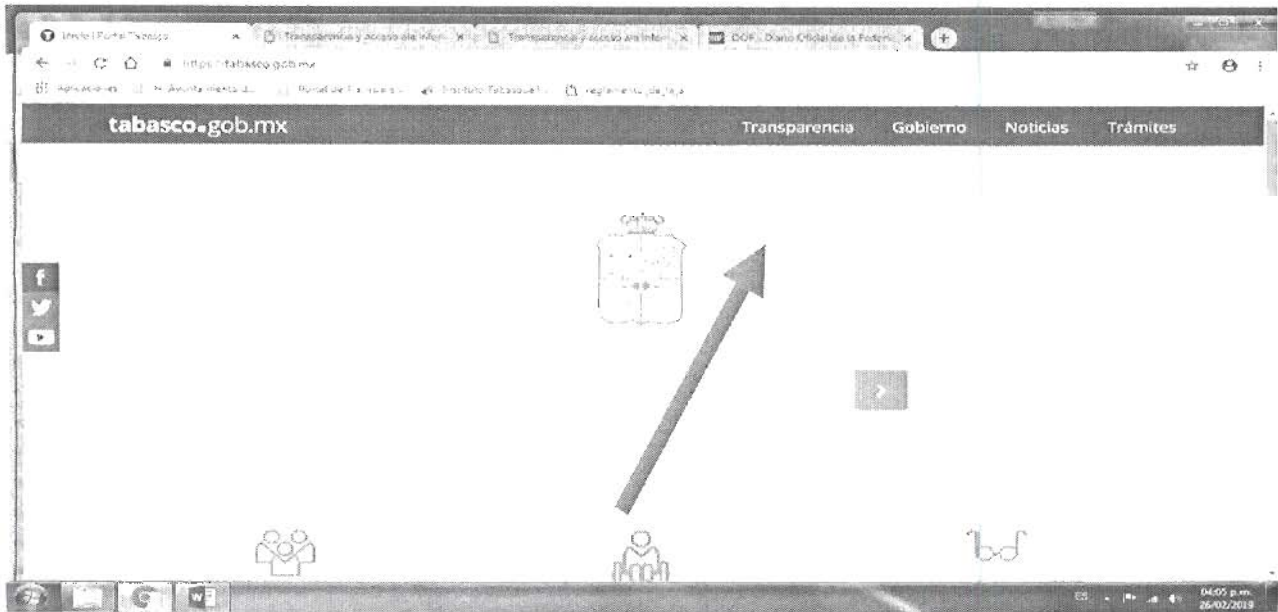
Inicio | Portal Tabasco
Transparencia y acceso a la infor...
Transparencia y acceso a la infor...
DOF - Diario Oficial de la Federa...
https://tabasco.gob.mx
Aplicaciones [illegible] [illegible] Instituto Tabasqueño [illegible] reglamento_de_la_a
tabasco.gob.mx
Transparencia
Gobierno
Noticias
Trámites
ES
04:05 p.m.
26/02/2019